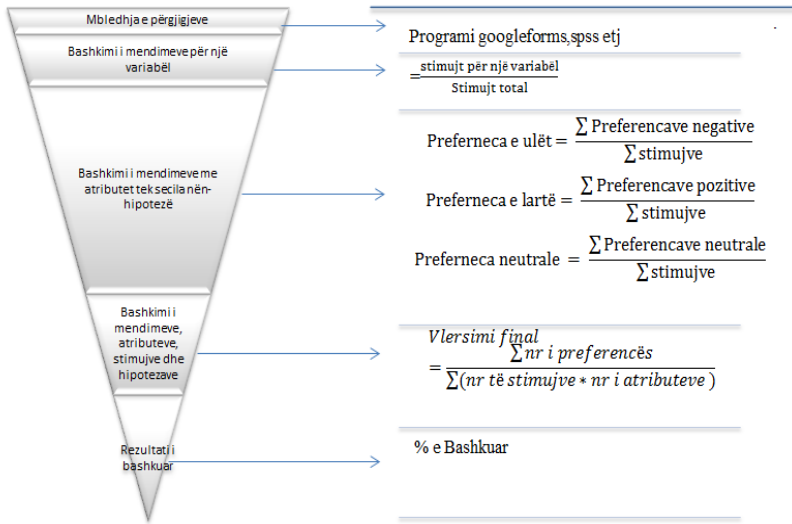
Mbledhja e përgjigjeve

Bashkimi i mendimeve për një variabël

Bashkimi i mendimeve me atributet tek secila nën-hipotezë

Bashkimi i mendimeve, atributeve, stimujve dhe hipotezave

Rezultati i bashkuar

Programi googleforms,spss etj

$=\frac{\text{stimujt për një variabël}}{\text{Stimujt total}}$

$\text{Preferneca e ulët} = \frac{\sum \text{Preferencave negative}}{\sum \text{stimujve}}$

$\text{Preferneca e lartë} = \frac{\sum \text{Preferencave pozitive}}{\sum \text{stimujve}}$

$\text{Preferneca neutrale} = \frac{\sum \text{Preferencave neutrale}}{\sum \text{stimujve}}$

$Vlersimi\ final = \frac{\sum nr\ i\ preferencës}{\sum(nr\ të\ stimujve * nr\ i\ atributeve)}$

% e Bashkuar